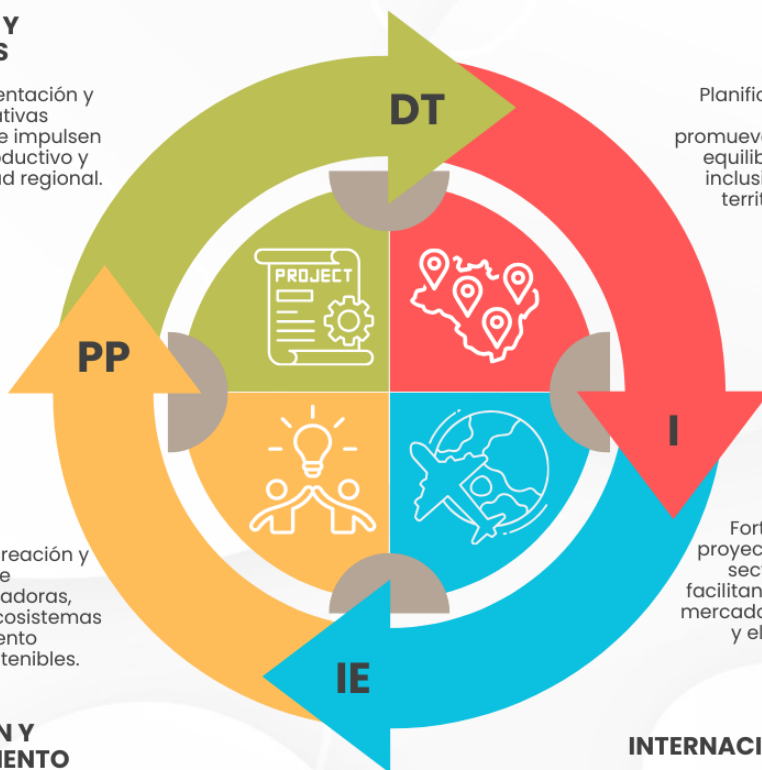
Y
S

entación y
ativas
e impulsen
oductivo y
ad regional.

DT

Planific

promuev
equilib
inclusi
territ

PROJECT

PP

I

reación y
e
adoras,
cosistemas
ento
tenibles.

Fort
proyec
sect
facilitan
mercad
y el

IE

N Y
IENTO

INTERNACI